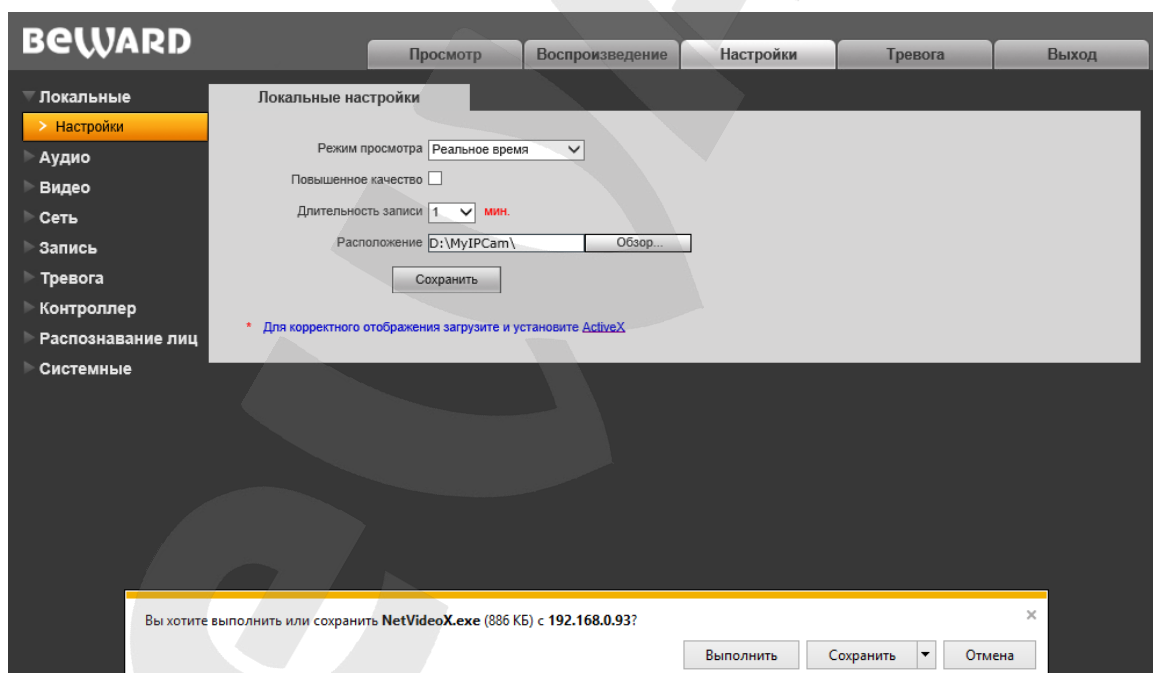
BEWARD

Просмотр | Воспроизведение | Настройки | Тревога | Выход

Локальные
> Настройки
Аудио
Видео
Сеть
Запись
Тревога
Контроллер
Распознавание лиц
Системные

Локальные настройки

Режим просмотра Реальное время

Повышенное качество

Длительность записи 1 мин.

Расположение D:\MyIPCam\ Обзор...

Сохранить

* Для корректного отображения загрузите и установите ActiveX

Вы хотите выполнить или сохранить NetVideoX.exe (886 КБ) с 192.168.0.93?

×

Выполнить | Сохранить | Отмена